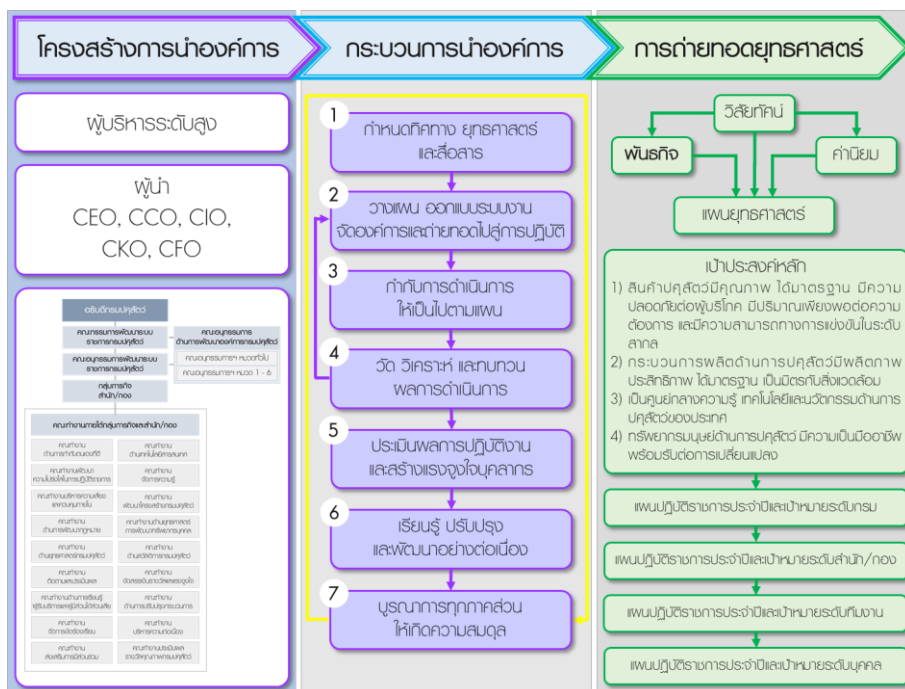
โครงสร้างการนำองค์การ

ผู้บริหารระดับสูง

ผู้นำ
CEO, CCO, CIO, CKO, CFO

อธิบดีกรมปศุสัตว์

คณะกรรมการพัฒนาระบบราชการกรมปศุสัตว์

คณะอนุกรรมการด้านการพัฒนาองค์การกรมปศุสัตว์

คณะอนุกรรมการพัฒนาระบบราชการกรมปศุสัตว์

คณะอนุกรรมการฯ หมวดทั่วไป

คณะอนุกรรมการฯ หมวด 1 - 6

กลุ่มภารกิจ สำนัก/กอง

คณะทำงานภายใต้กลุ่มภารกิจหรือสำนัก/กอง

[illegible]

กระบวนการนำองค์การ

1 กำหนดทิศทาง ยุทธศาสตร์ และสื่อสาร

2 วางแผน ออกแบบระบบงาน จัดองค์การและถ่ายทอดไปสู่การปฏิบัติ

3 กำกับการดำเนินการ ให้เป็นไปตามแผน

4 วัด วิเคราะห์ และทบทวน ผลการดำเนินการ

5 ประเมินผลการปฏิบัติงาน และสร้างแรงจูงใจบุคลากร

6 เรียนรู้ ปรับปรุง และพัฒนาอย่างต่อเนื่อง

7 บูรณาการทุกภาคส่วน ให้เกิดความสมดุล

การถ่ายทอดยุทธศาสตร์

วิสัยทัศน์

พันธกิจ

ค่านิยม

แผนยุทธศาสตร์

เป้าประสงค์หลัก
1) สินค้าปศุสัตว์มีคุณภาพ ได้มาตรฐาน มีความปลอดภัยต่อผู้บริโภค มีปริมาณเพียงพอต่อความต้องการ และมีความสามารถทางการแข่งขันในระดับสากล
2) กระบวนการผลิตด้านการปศุสัตว์มีผลิตภาพ ประสิทธิภาพ ได้มาตรฐาน เป็นมิตรกับสิ่งแวดล้อม
3) เป็นศูนย์กลางความรู้ เทคโนโลยีและนวัตกรรมด้านการปศุสัตว์ของประเทศ
4) ทรัพยากรมนุษย์ด้านการปศุสัตว์ มีความเป็นมืออาชีพ พร้อมรับต่อการเปลี่ยนแปลง

แผนปฏิบัติราชการประจำปีและเป้าหมายระดับกรม

แผนปฏิบัติราชการประจำปีและเป้าหมายระดับสำนัก/กอง

แผนปฏิบัติราชการประจำปีและเป้าหมายระดับทีมงาน

แผนปฏิบัติราชการประจำปีและเป้าหมายระดับบุคคล